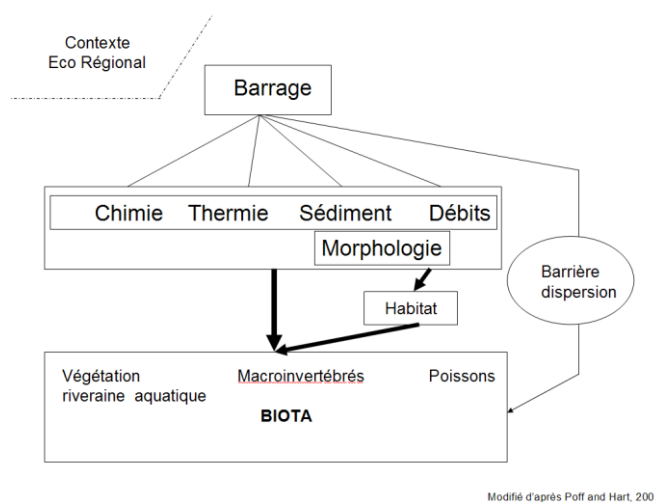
Contexte
Eco Régional

Barrage

Chimie Thermie Sédiment Débits

Morphologie

Barrière dispersion

Habitat

Végétation riveraine aquatique

Macroinvertébrés

Poissons

BIOTA

Modifié d'après Poff and Hart, 200